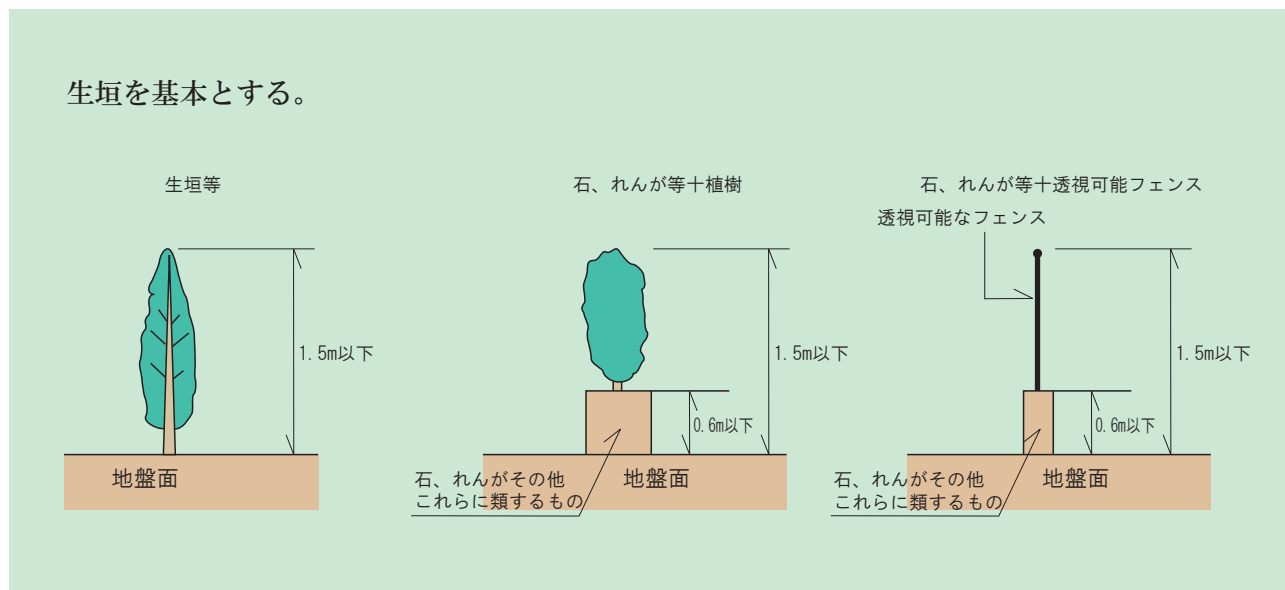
生垣を基本とする。

生垣等

1.5m以下

地盤面

石、れんが等十植樹

1.5m以下

0.6m以下

石、れんがその他
これらに類するもの

地盤面

石、れんが等十透視可能フェンス

透視可能なフェンス

1.5m以下

0.6m以下

石、れんがその他
これらに類するもの

地盤面